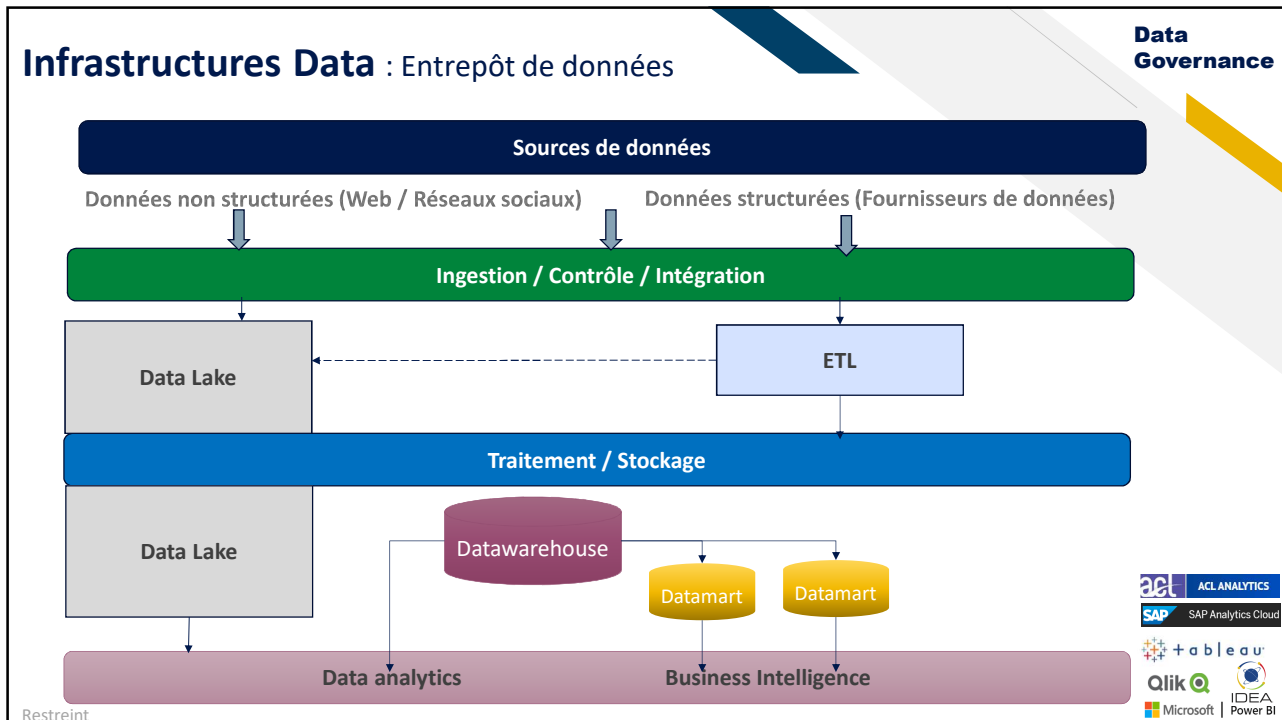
Infrastructures Data : Entrepôt de données

Data Governance

Sources de données

Données non structurées (Web / Réseaux sociaux)

Données structurées (Fournisseurs de données)

Ingestion / Contrôle / Intégration

Data Lake

ETL

Traitement / Stockage

Data Lake

Datawarehouse

Datamart

Datamart

acl ACL ANALYTICS

SAP SAP Analytics Cloud

+ a b | e a u

Qlik

IDEA

Microsoft | Power BI

Data analytics

Business Intelligence

Restreint